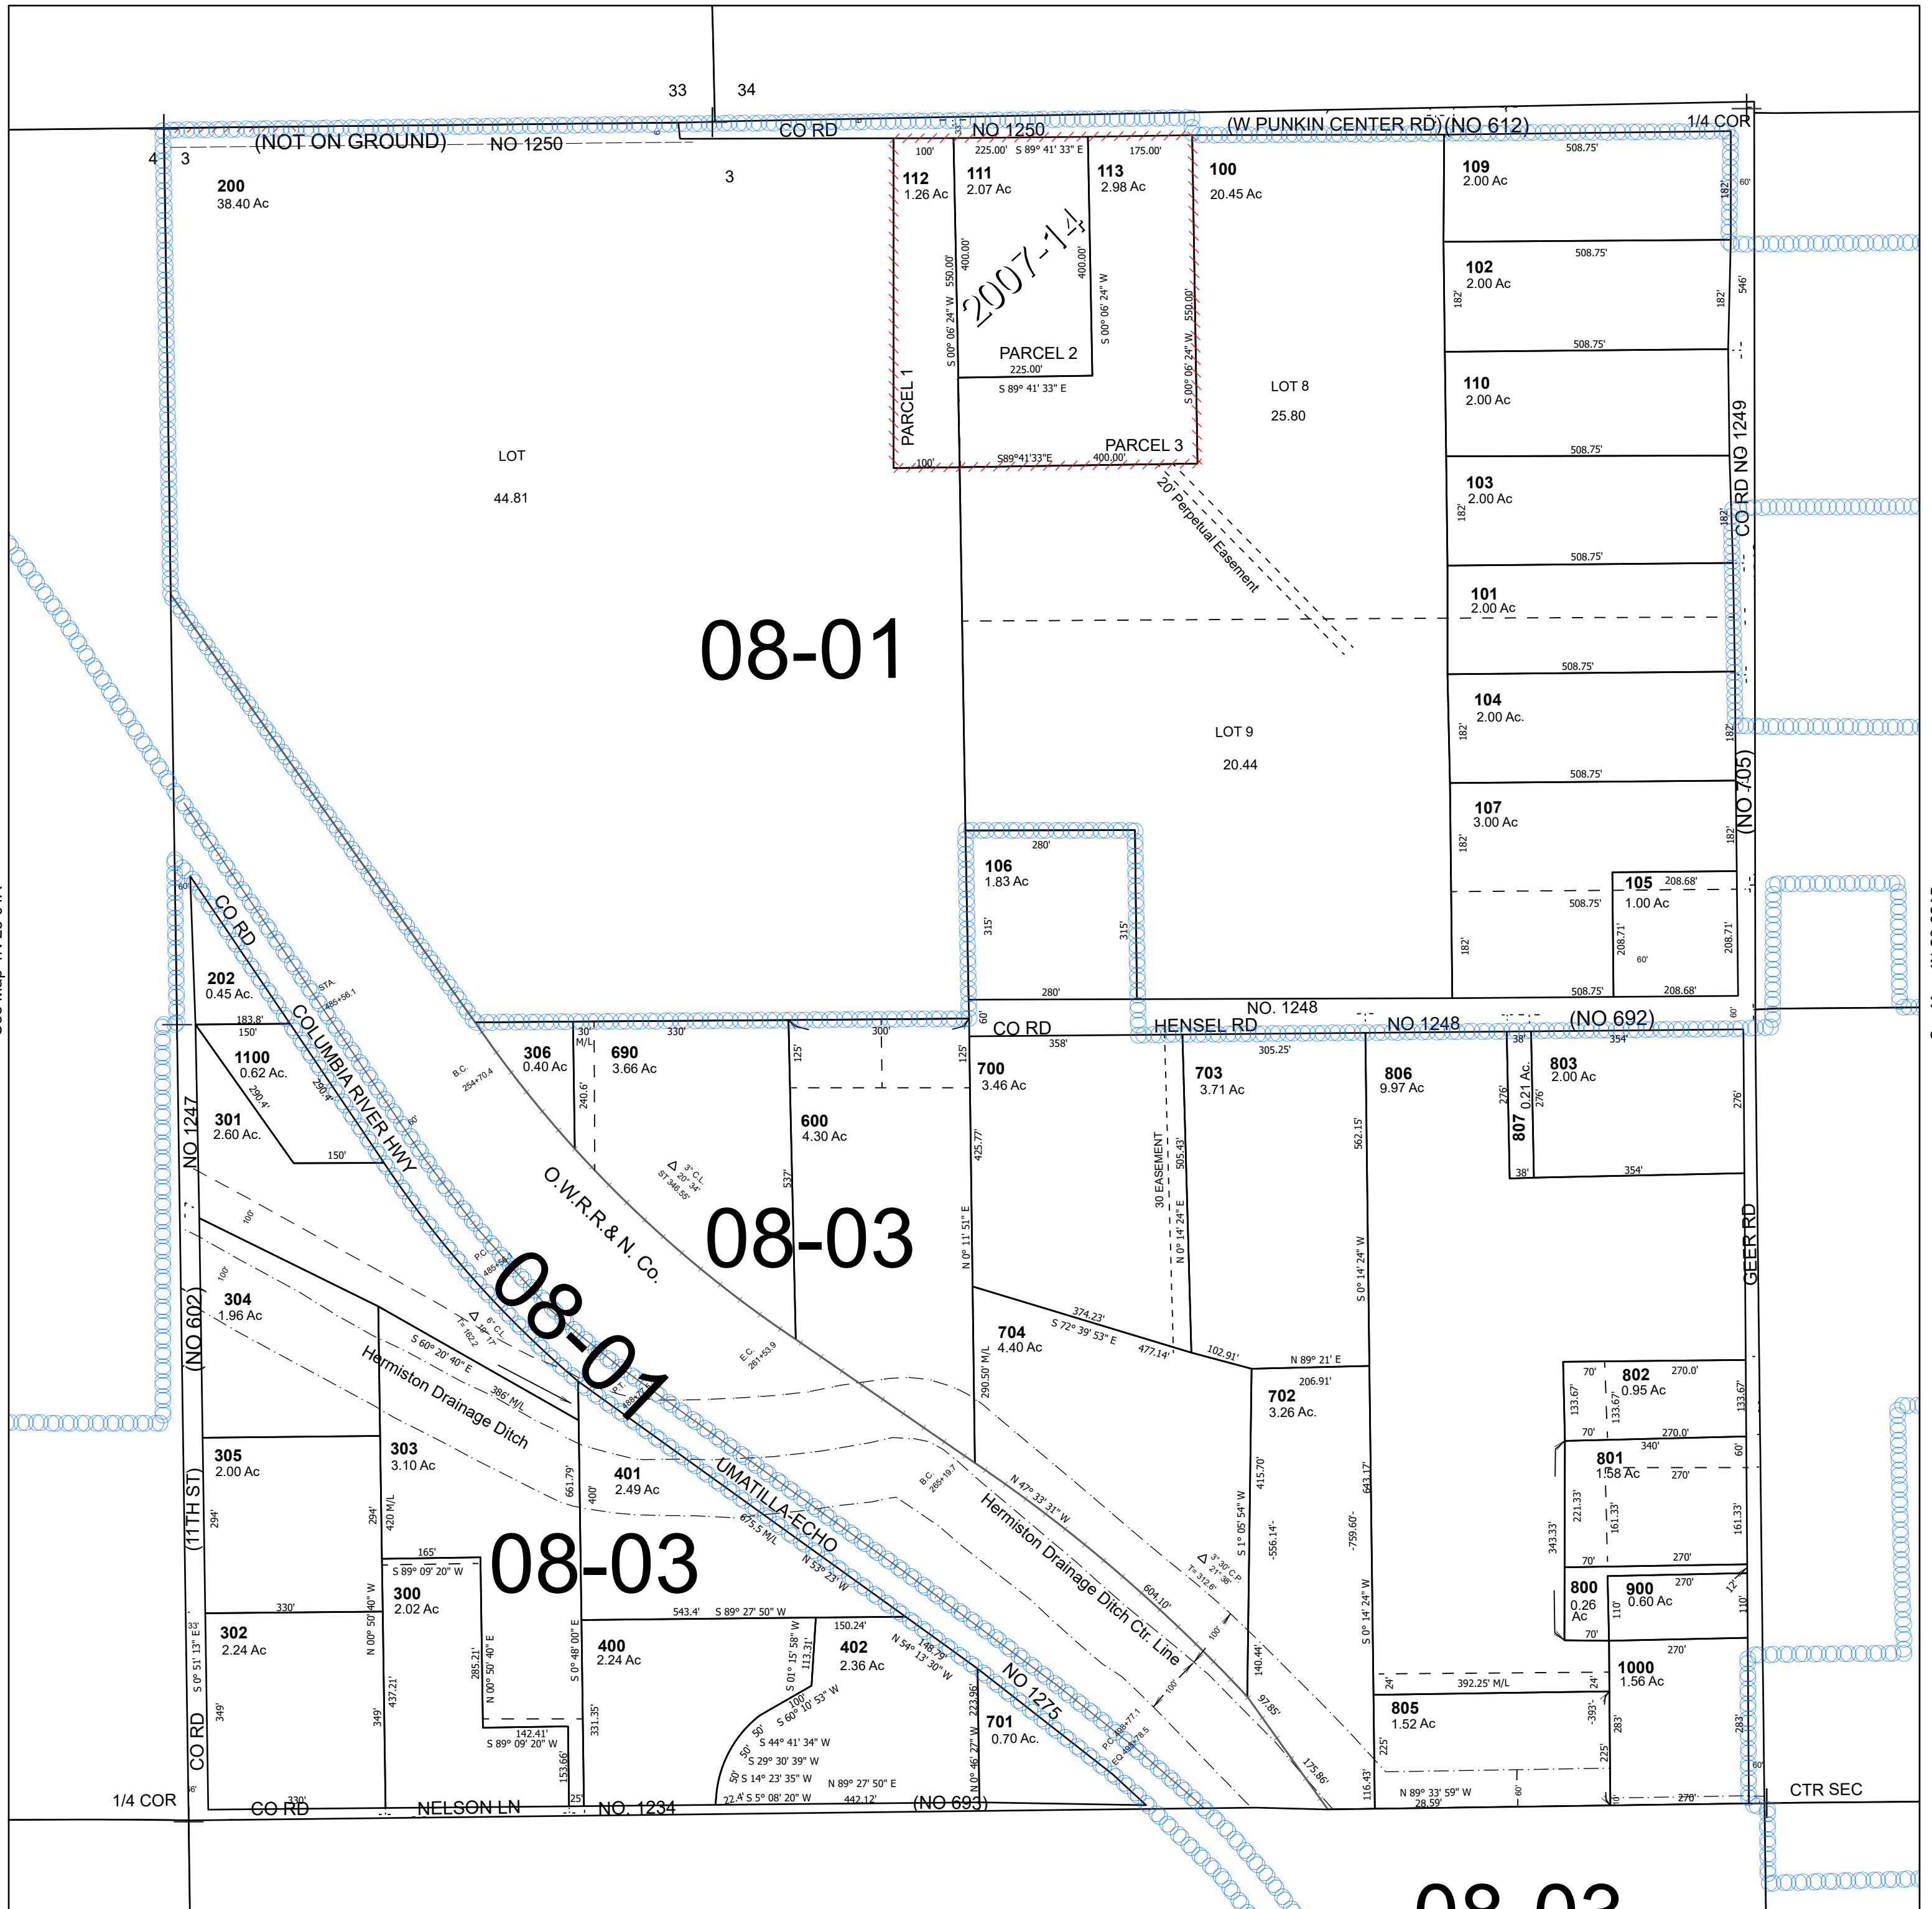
33 34

CO RD NO 1250 (W PUNKIN CENTER RD) (NO 612) 1/4 COR

4 3 (NOT ON GROUND) NO 1250

3

200
38.40 Ac

100' 225.00' S 89° 41' 33" E 175.00'

112
1.26 Ac

111
2.07 Ac

113
2.98 Ac

100
20.45 Ac

109
2.00 Ac

508.75'

2007-14

400.00'

550.00'

S 00° 06' 24" W

PARCEL 2

225.00'

S 89° 41' 33" E

PARCEL 1

PARCEL 3

100' S89°41'33"E 400.00'

LOT 8

25.80

102
2.00 Ac

110
2.00 Ac

103
2.00 Ac

101
2.00 Ac

104
2.00 Ac.

107
3.00 Ac

105
1.00 Ac

182'

546'

CO RD NO 1249

(NO 705)

LOT

44.81

20' Perpetual Easement

08-01

LOT 9

20.44

106
1.83 Ac

280'

315'

315'

280'

208.68'

208.71'

60'

CO RD HENSEL RD NO. 1248 NO 1248 (NO 692)

CO RD

COLUMBIA RIVER HWY

202
0.45 Ac.

1100
0.62 Ac.

183.8'
150'

290.4'

150'

301
2.60 Ac.

NO 1247

306
0.40 Ac

690
3.66 Ac

30' M/L

330'

300'

240.6'

125'

125'

600
4.30 Ac

537'

700
3.46 Ac

358'

703
3.71 Ac

305.25'

806
9.97 Ac

38'

807

0.21 Ac.

276'

803
2.00 Ac

354'

354'

276'

GEER RD

O.W.R.R.& N. Co.

08-03

08-01

425.77'

N 0° 11' 51" E

30 EASEMENT

505.43'

N 0° 14' 24" E

562.15'

S 0° 14' 24" W

704
4.40 Ac

374.23'
S 72° 39' 53" E

477.14'

102.91'

N 89° 21' E

206.91'

702
3.26 Ac.

290.50' M/L

304
1.96 Ac

(NO 602)

S 60° 20' 40" E

Hermiston Drainage Ditch

386' M/L

305
2.00 Ac

303
3.10 Ac

(11TH ST)

294'

401
2.49 Ac

661.79'

400'

UMATILLA-ECHO

675.5 M/L

N 53° 23' W

N 47° 33' 31" W

Hermiston Drainage Ditch Ctr. Line

604.10'

415.70'

S 1° 05' 54" W

-556.14'

-759.60'

643.17'

802
0.95 Ac

270.0'

133.67'

801
1.58 Ac

340'

270'

221.33'

161.33'

343.33'

800
0.26 Ac

900
0.60 Ac

270'

08-03

165'

S 89° 09' 20" W

300
2.02 Ac

330'

302
2.24 Ac

S 0° 51' 13" E

N 00° 50' 40" W

420 M/L

437.21'

285.21'

N 00° 50' 40" E

400
2.24 Ac

S 0° 48' 00" E

543.4' S 89° 27' 50" W

150.24'

402
2.36 Ac

N 54° 13' 30" W

148.79

S 01° 15' 58" W

113.31'

S 60° 10' 53" W

S 44° 41' 34" W

S 29° 30' 39" W

S 14° 23' 35" W

S 5° 08' 20" W

N 89° 27' 50" E

442.12'

701
0.70 Ac.

223.96'

N 0° 46' 27" W

NO 1275

175.86'

97.85'

140.44'

S 0° 14' 24" W

805
1.52 Ac

392.25' M/L

1000
1.56 Ac

283'

225'

116.43'

N 89° 33' 59" W
28.59'

142.41'
S 89° 09' 20" W

331.35'

153.66'

349'

349'

CO RD

1/4 COR

CO RD NELSON LN NO. 1234 (NO 693)

CTR SEC

08-03